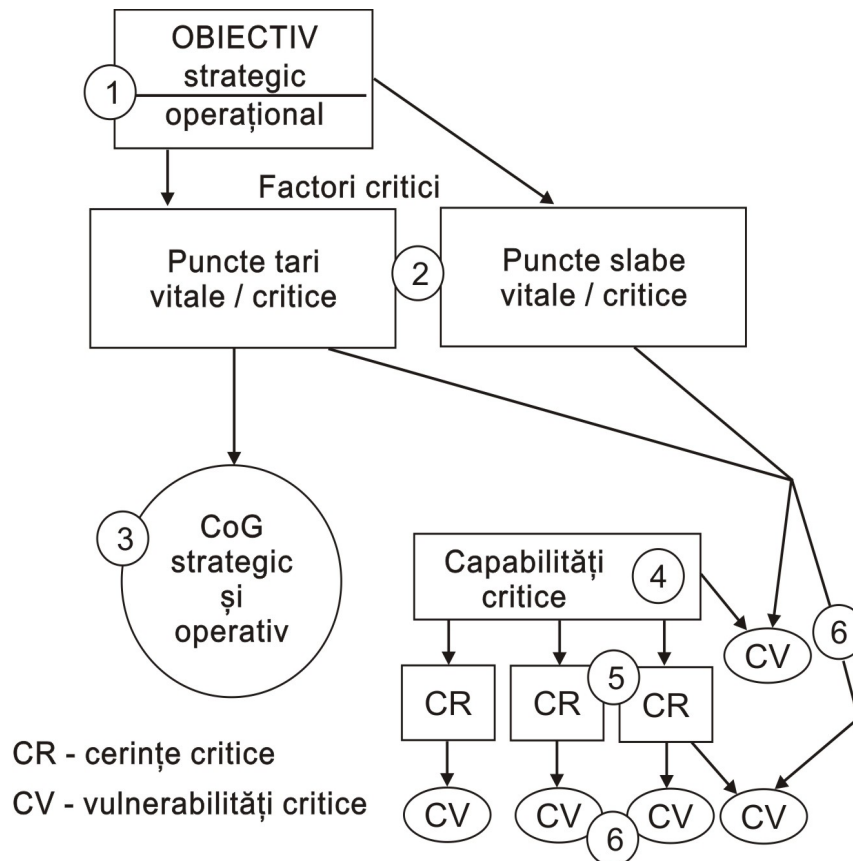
OBIECTIV
1
strategic
operațional

Factori critici

Puncte tari vitale / critice

2

Puncte slabe vitale / critice

3
CoG strategic și operativ

Capabilități critice
4

CV
6

CR
CR
5
CR

CR - cerințe critice
CV - vulnerabilități critice

CV
CV
6
CV
CV